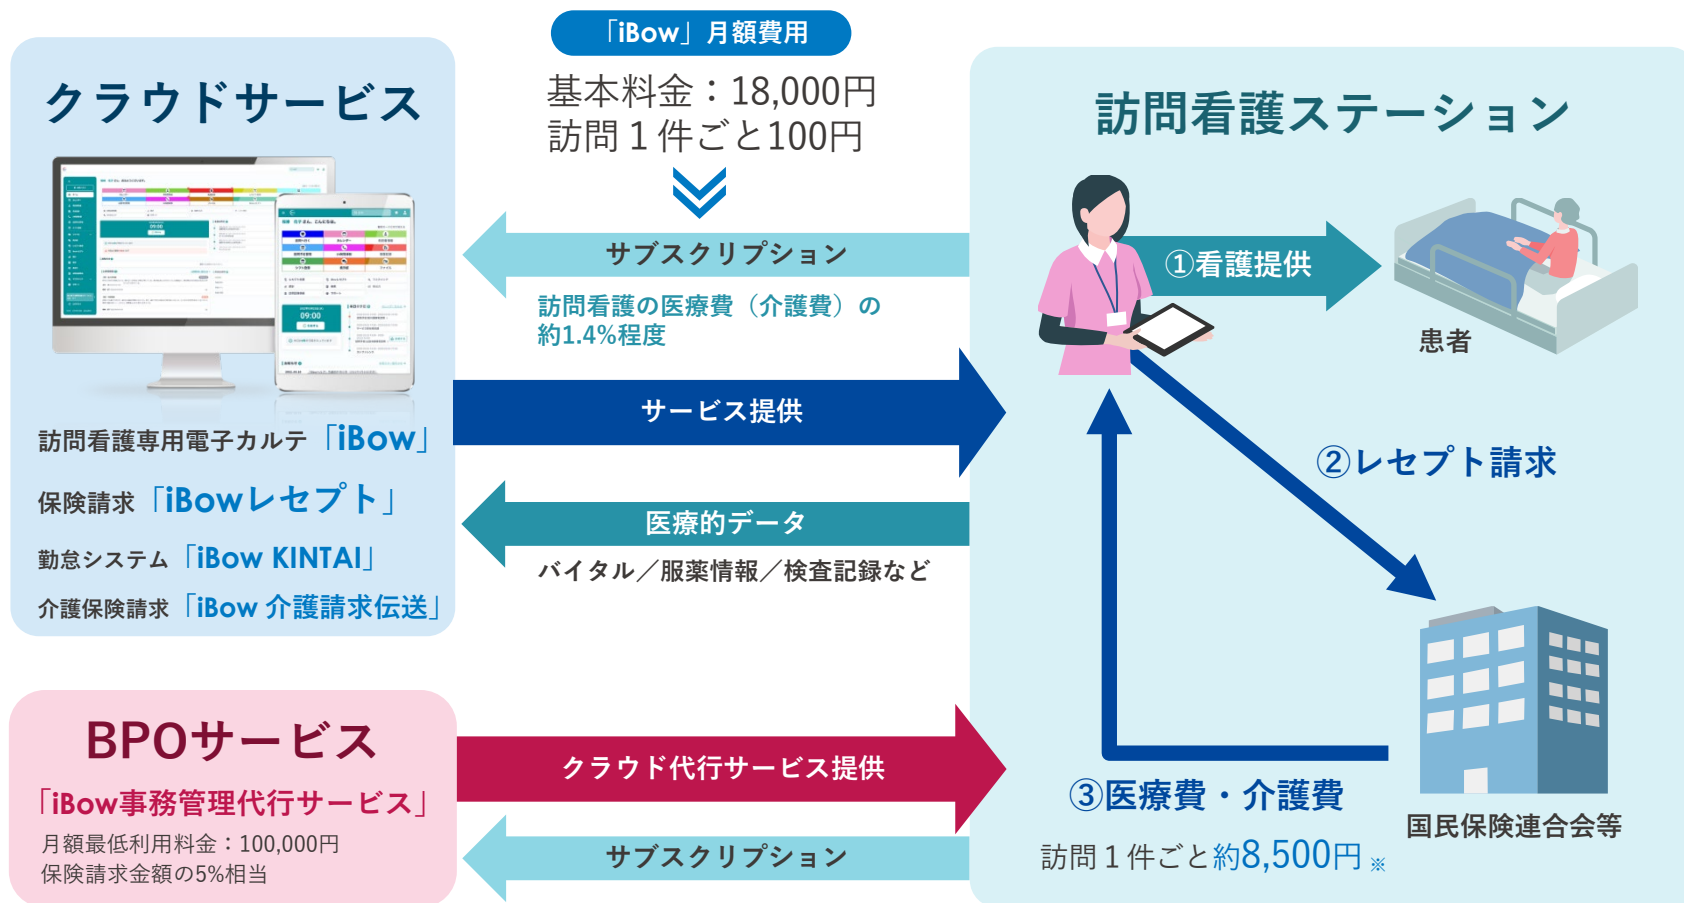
「iBow」月額費用

基本料金：18,000円
訪問１件ごと100円

クラウドサービス

訪問看護専用電子カルテ「iBow」

保険請求「iBowレセプト」

勤怠システム「iBow KINTAI」

介護保険請求「iBow 介護請求伝送」

サブスクリプション

訪問看護の医療費（介護費）の約1.4%程度

サービス提供

医療的データ

バイタル／服薬情報／検査記録など

訪問看護ステーション

①看護提供

患者

②レセプト請求

③医療費・介護費

訪問１件ごと約8,500円 ※

国民保険連合会等

BPOサービス

「iBow事務管理代行サービス」

月額最低利用料金：100,000円
保険請求金額の5%相当

クラウド代行サービス提供

サブスクリプション